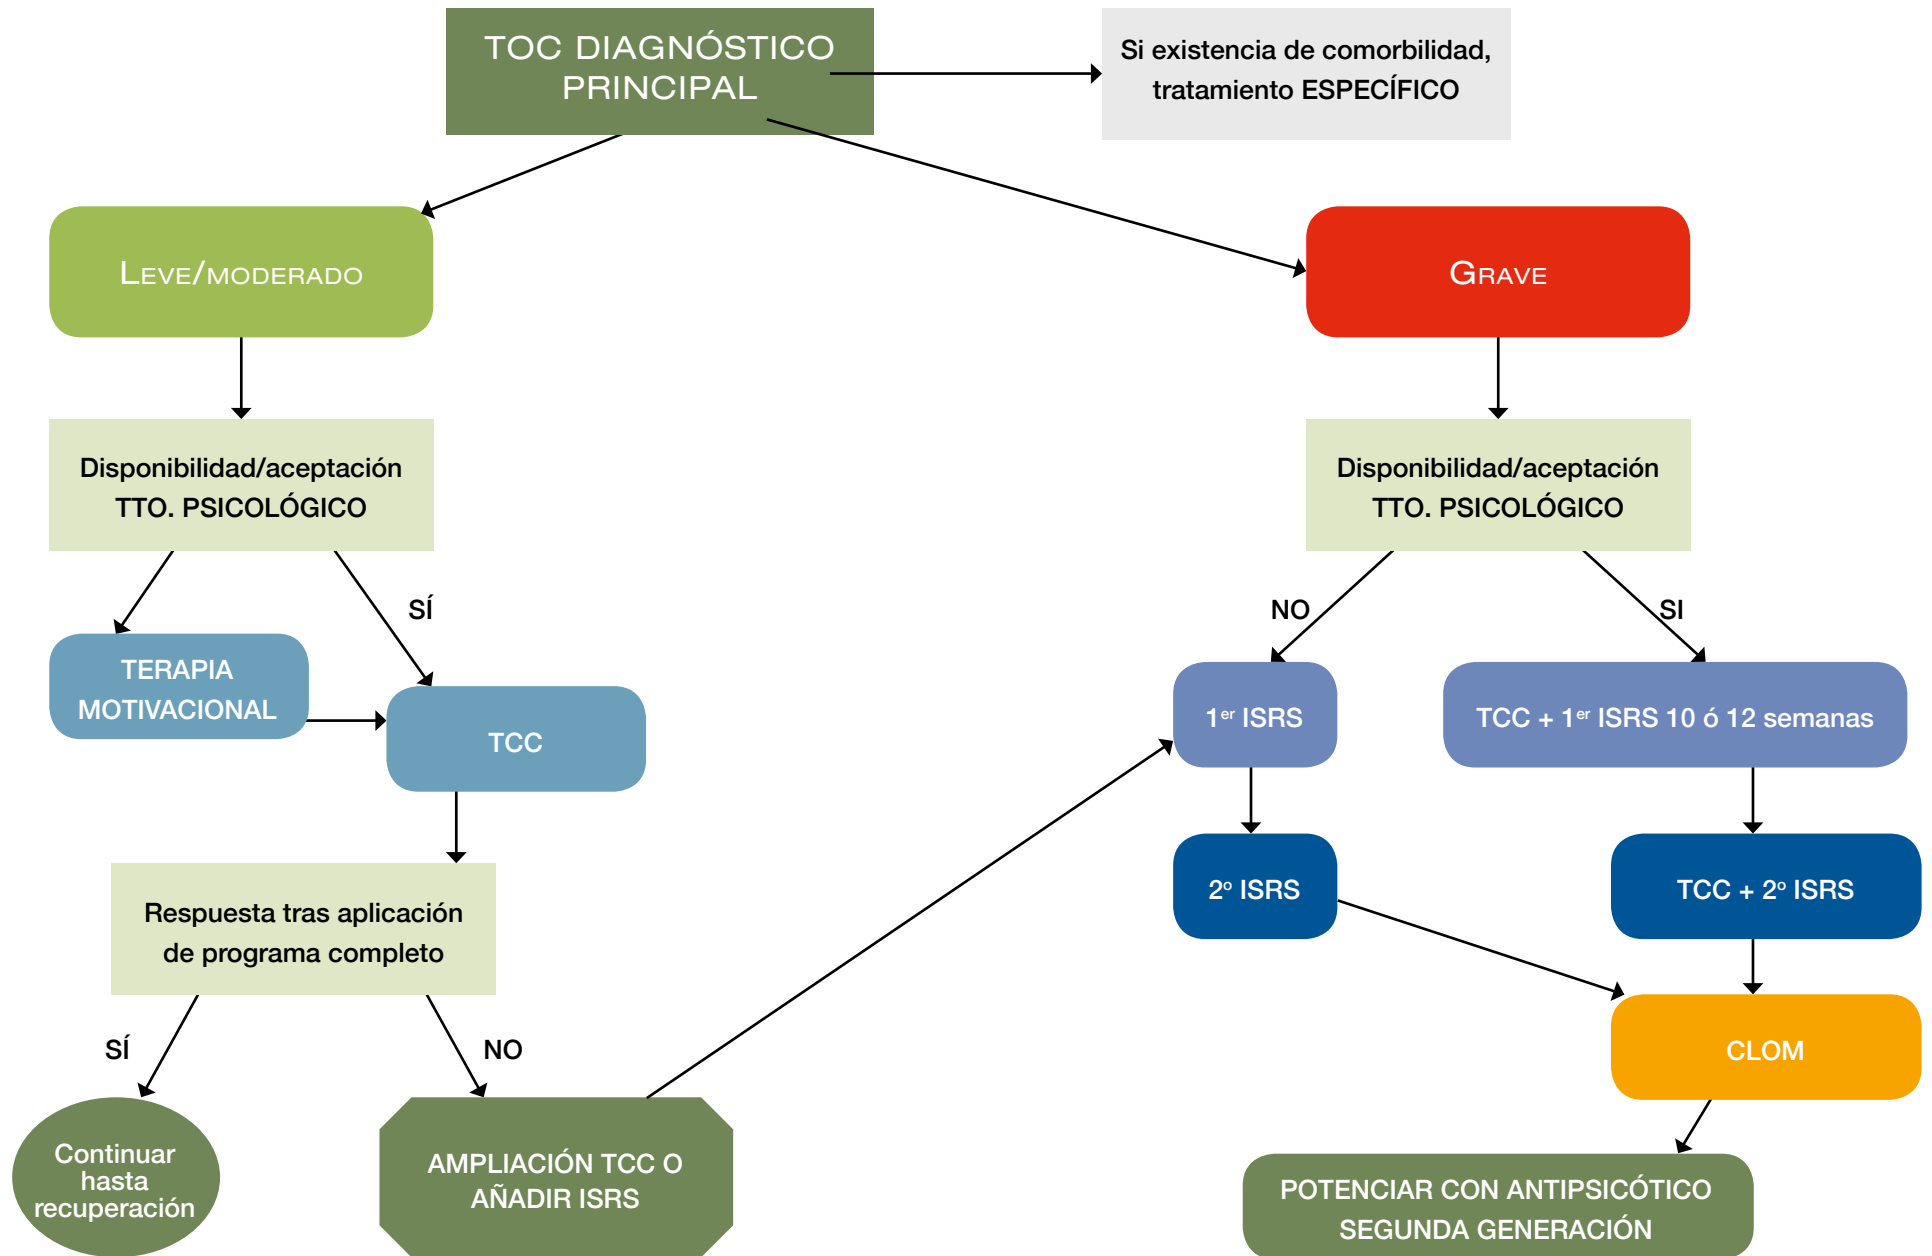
TOC DIAGNÓSTICO PRINCIPAL

Si existencia de comorbilidad, tratamiento ESPECÍFICO

LEVE/MODERADO

GRAVE

Disponibilidad/aceptación TTO. PSICOLÓGICO

Disponibilidad/aceptación TTO. PSICOLÓGICO

SÍ

NO

SI

TERAPIA MOTIVACIONAL

TCC

$1^{er}$ ISRS

TCC + $1^{er}$ ISRS 10 ó 12 semanas

$2^{o}$ ISRS

TCC + $2^{o}$ ISRS

Respuesta tras aplicación de programa completo

SÍ

NO

CLOM

Continuar hasta recuperación

AMPLIACIÓN TCC O AÑADIR ISRS

POTENCIAR CON ANTIPSICÓTICO SEGUNDA GENERACIÓN